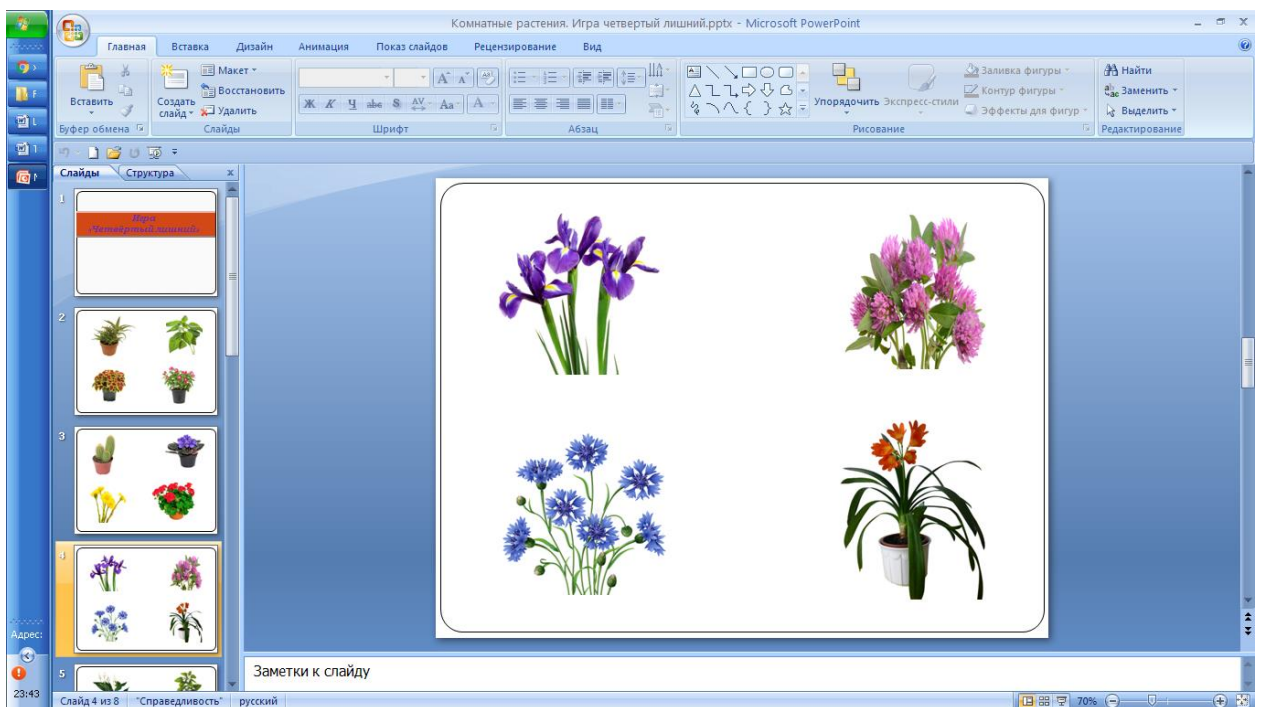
Комнатные растения. Игра четвертый лишний.pptx - Microsoft PowerPoint

Главная | Вставка | Дизайн | Анимация | Показ слайдов | Рецензирование | Вид

Вставить
Буфер обмена
Макет
Восстановить
Создать слайд
Удалить
Слайды
Шрифт
Абзац
Упорядочить
Экспресс-стили
Заливка фигуры
Контур фигуры
Эффекты для фигур
Рисование
Найти
Заменить
Выделить
Редактирование

Слайды | Структура

1
Игра
«Четвёртый лишний»

2
3
4
5

Заметки к слайду

Адрес:
23:43

Слайд 4 из 8 | "Справедливость" | русский | 70%